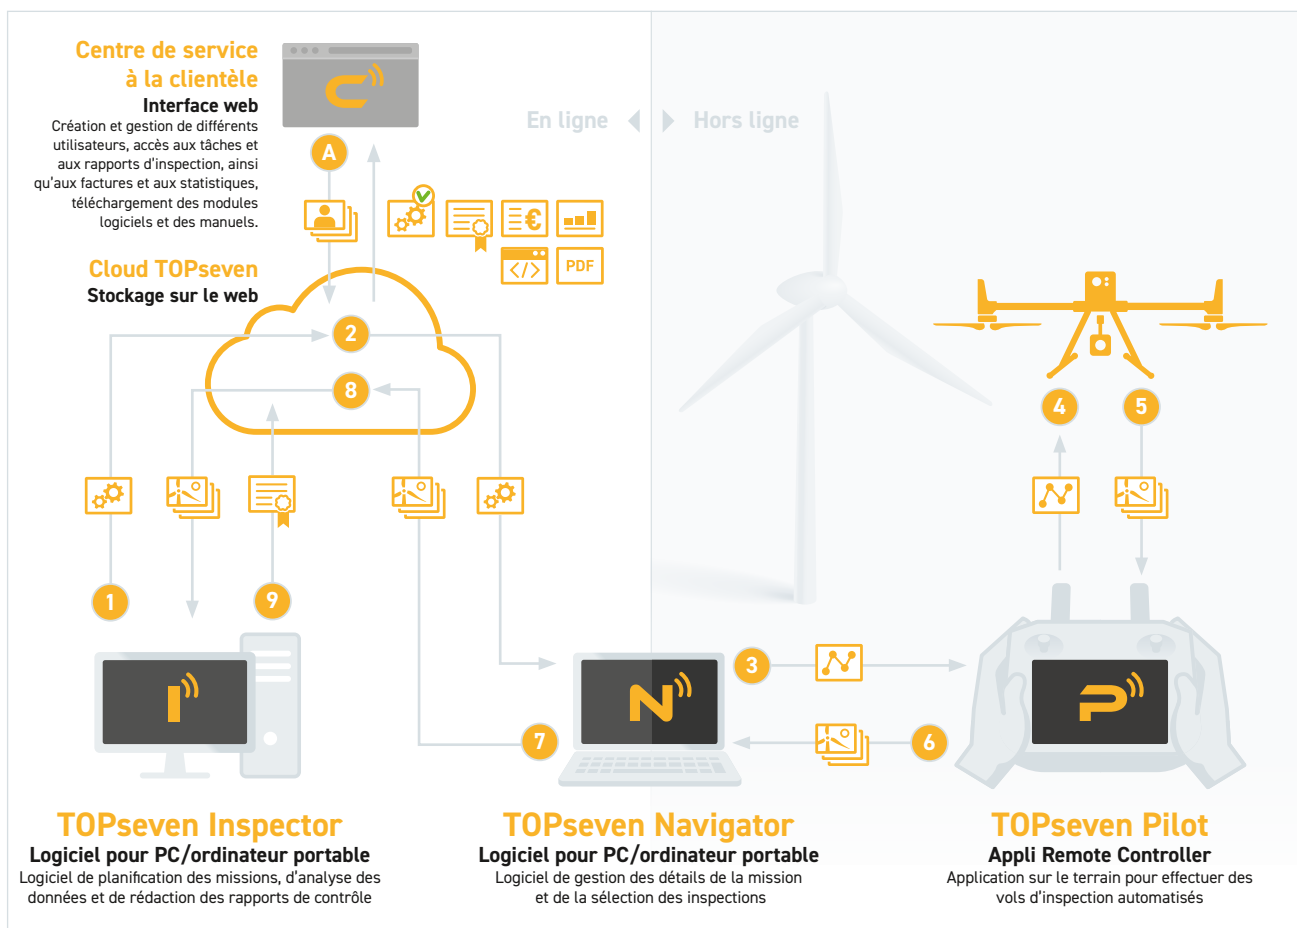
Centre de service à la clientèle
Interface web
Création et gestion de différents utilisateurs, accès aux tâches et aux rapports d'inspection, ainsi qu'aux factures et aux statistiques, téléchargement des modules logiciels et des manuels.

En ligne
Hors ligne

A

PDF

Cloud TOPseven
Stockage sur le web

2
8
4
5
1
9
3
7
6

TOPseven Inspector
Logiciel pour PC/ordinateur portable
Logiciel de planification des missions, d'analyse des données et de rédaction des rapports de contrôle

TOPseven Navigator
Logiciel pour PC/ordinateur portable
Logiciel de gestion des détails de la mission et de la sélection des inspections

TOPseven Pilot
Appli Remote Controller
Application sur le terrain pour effectuer des vols d'inspection automatisés